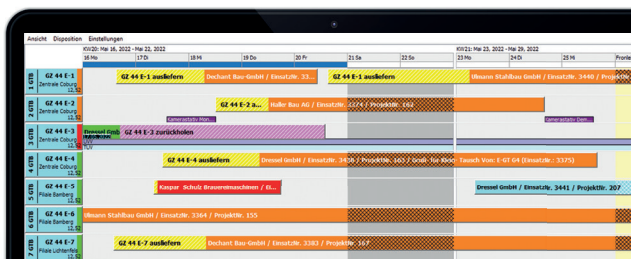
Ansicht Disposition Einstellungen

KW20: Mai 16, 2022 - Mai 22, 2022

KW21: Mai 23, 2022 - Mai 29, 2022

16 Mo 17 Di 18 Mi 19 Do 20 Fr 21 Sa 22 So 23 Mo 24 Di 25 Mi 26 Do Fronle

GZ 44 E-1
Zentrale Coburg
12,5t

GZ 44 E-1 ausliefern
Dechant Bau-GmbH / Einsatznr. 3
GZ 44 E-1 ausliefern
Ullmann Stahlbau GmbH / Einsatznr. 3440 / Projektnr.

GZ 44 E-2
Zentrale Coburg
12,5t

GZ 44 E-2 ausl
Haller Bau AG / Einsatznr. 3374 / Projektnr. 164
Kameradstatv Mon...
Kameradstatv Mon

GZ 44 E-3
Zentrale Coburg
12,5t

Dressel Gmb
GZ 44 E-3 zurückholen

GZ 44 E-4
Zentrale Coburg
12,5t

GZ 44 E-4 ausliefern
Dressel GmbH / Einsatznr. 3438 / Projektnr. 163 / Grub- tur Kiste Tausch Von: E GT G4 (Einsatznr.: 3375)

GZ 44 E-5
Filiale Bamberg
12,5t

Kaspar Schulz Brauereimaschinen / Ei...
Dressel GmbH / Einsatznr. 3441 / Projektnr. 207

GZ 44 E-6
Filiale Bamberg
12,5t

Ullmann Stahlbau GmbH / Einsatznr. 3364 / Projektnr. 155

GZ 44 E-7
Filiale Lichtenfels
12,5t

GZ 44 E-7 ausliefern
Dechant Bau-GmbH / Einsatznr. 3383 / Projektnr. 167